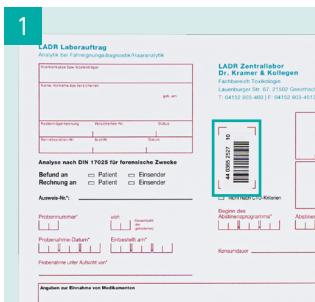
1

LADR Laborauftrag
Analyse bei Fahreignungsdiagnostik/Haaranalytik

Krankenkasse bzw. Kostenträger

Name, Vorname des Versicherten

geb. am

Kostenträgerkennung | Versicherten-Nr. | Status

Betriebsstätten-Nr. | Arzt-Nr. | Datum

LADR Zentrallabor
Dr. Kramer & Kollegen
Fachbereich Toxikologie
Lauenburger Str. 67, 21502 Geesthacht
T: 04152 803-469 | F: 04152 803-4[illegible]

44 0000 2527 10

Analyse nach DIN 17025 für forensische Zwecke

Befund an ☐ Patient ☐ Einsender
Rechnung an ☐ Patient ☐ Einsender

Ausweis-Nr.:

☐ nicht nach CTU-Kriterien

Probennummer* | sich | Geschlecht (bitte ankreuzen)

Beginn des Abstinenzprogramms* | Abstinenz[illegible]

Probenahme-Datum* | Einbestellt am*

Konsumdauer

Probenahme unter Aufsicht von*

Angaben zur Einnahme von Medikamenten